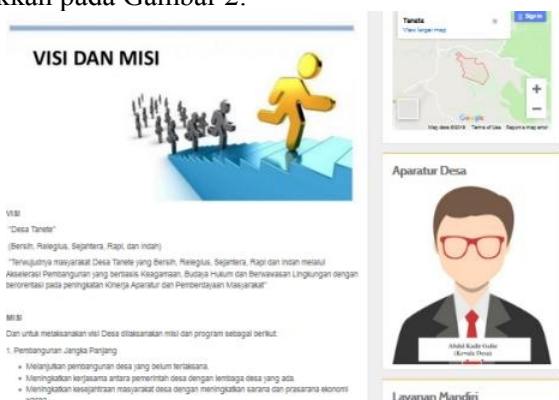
kkan pada Gambar 2.

VISI DAN MISI

VISI

"Desa Tanete"

(Bersih, Religius, Sejahtera, Rapi, dan Indah)

"Terwujudnya masyarakat Desa Tanete yang Bersih, Religius, Sejahtera, Rapi dan Indah melalui Akselerasi Pembangunan yang berbasis Keagamaan, Budaya Hukum dan Berwawasan Lingkungan dengan berorientasi pada peningkatan Kinerja Aparatur dan Pemberdayaan Masyarakat"

MISI

Dan untuk melaksanakan visi Desa dilaksanakan misi dan program sebagai berikut:

1. Pembangunan Jangka Panjang

- Melanjutkan pembangunan desa yang belum terlaksana.
- Meningkatkan kerjasama antara pemerintah desa dengan lembaga desa yang ada.
- Meningkatkan kesejahteraan masyarakat desa dengan meningkatkan sarana dan prasarana ekonomi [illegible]

Tanete
View larger map
Sign in
+
−
Google
Map data ©2018 Terms of Use Report a map error

Aparatur Desa

Abdul Kadir Gulie
(Kepala Desa)

Layanan Mandiri